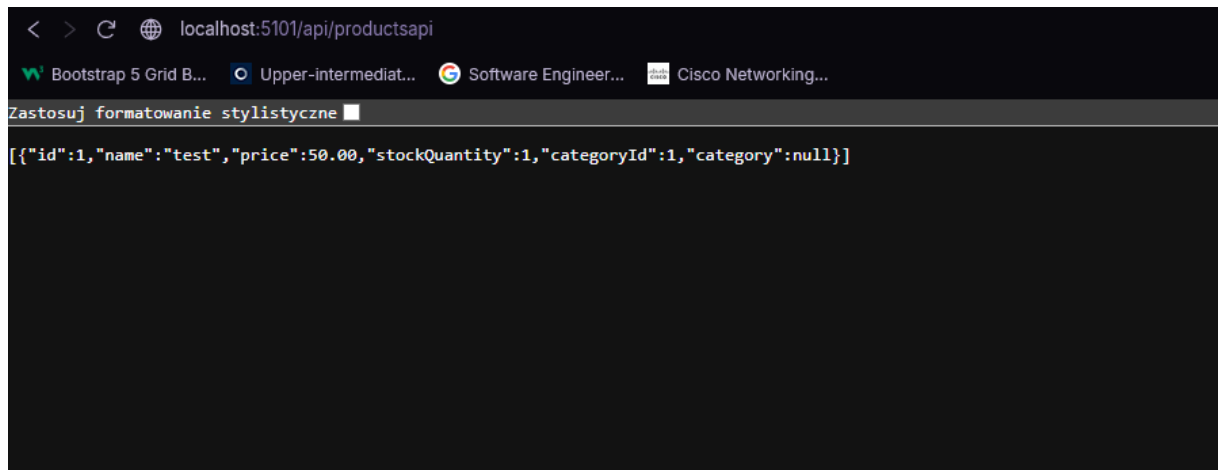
localhost:5101/api/productsapi

Bootstrap 5 Grid B... Upper-intermediat... Software Engineer... Cisco Networking...

Zastosuj formatowanie stylistyczne

[{"id":1,"name":"test","price":50.00,"stockQuantity":1,"categoryId":1,"category":null}]